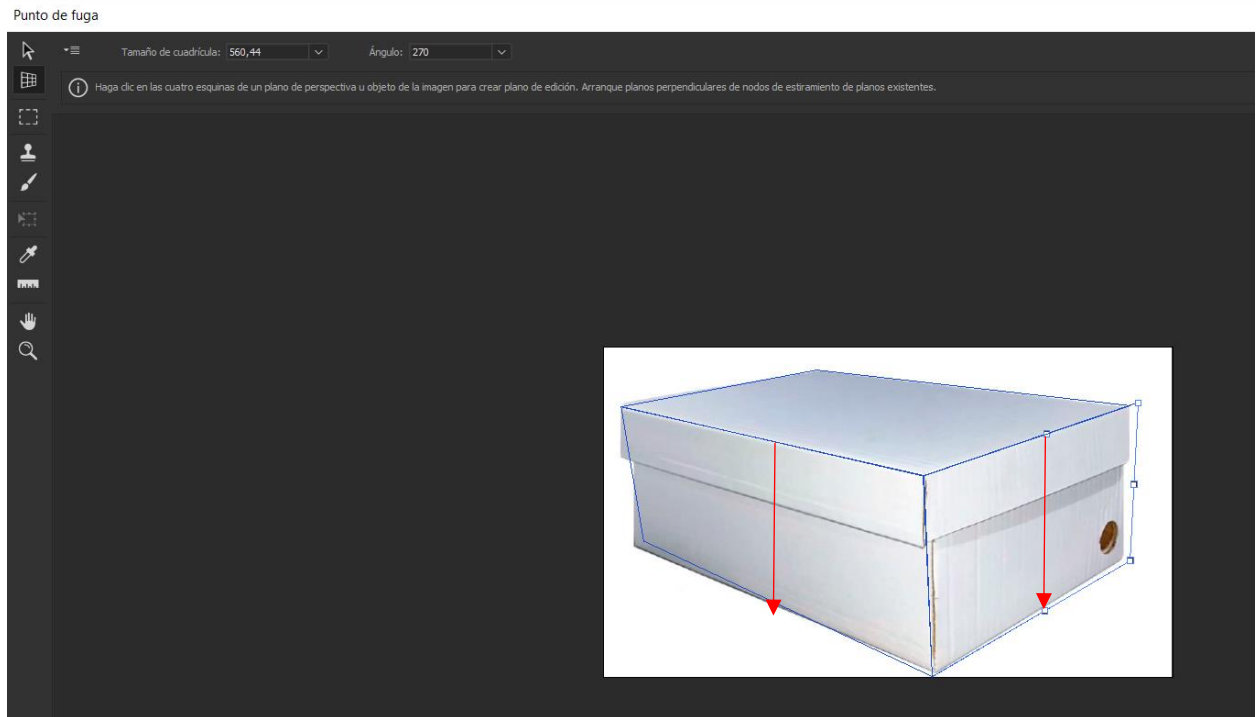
Punto de fuga

Tamaño de cuadrícula: 560,44

Ángulo: 270

Haga clic en las cuatro esquinas de un plano de perspectiva u objeto de la imagen para crear plano de edición. Arranque planos perpendiculares de nodos de estiramiento de planos existentes.